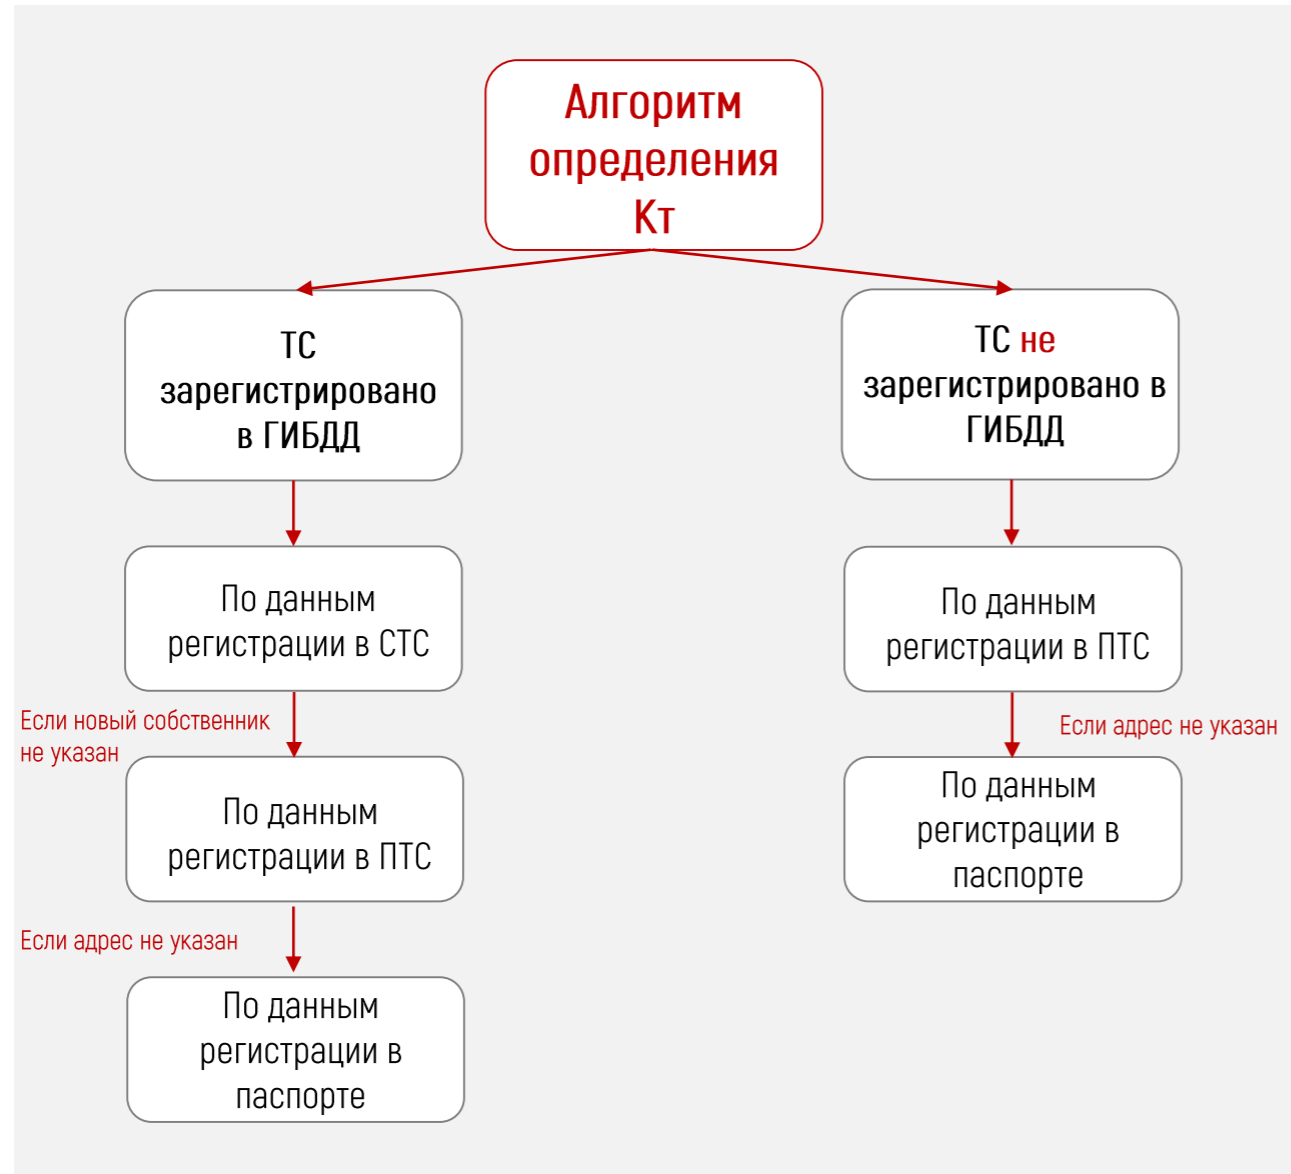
Алгоритм определения Кт

ТС зарегистрировано в ГИБДД

По данным регистрации в СТС

Если новый собственник не указан

По данным регистрации в ПТС

Если адрес не указан

По данным регистрации в паспорте

ТС не зарегистрировано в ГИБДД

По данным регистрации в ПТС

Если адрес не указан

По данным регистрации в паспорте